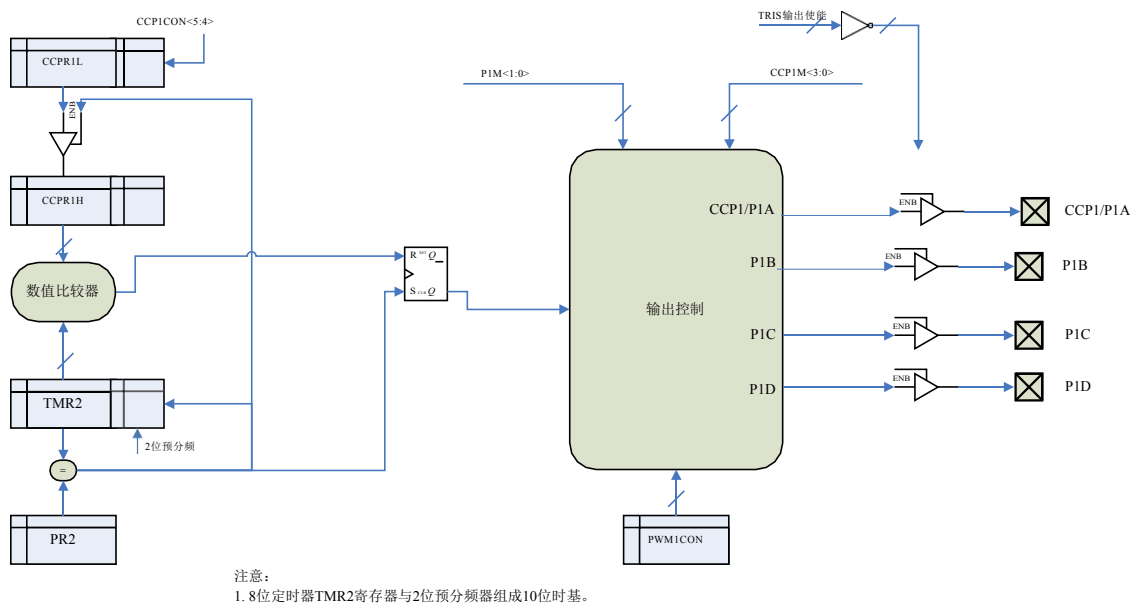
CCP1CON<5:4>

CCPR1L

ENB

CCPR1H

数值比较器

TMR2

2位预分频

=

PR2

R Q

S Q

TRIS输出使能

P1M<1:0>

CCP1M<3:0>

输出控制

CCP1/P1A

P1B

P1C

P1D

ENB

ENB

ENB

ENB

CCP1/P1A

P1B

P1C

P1D

PWM1CON

注意：
1. 8位定时器TMR2寄存器与2位预分频器组成10位时基。